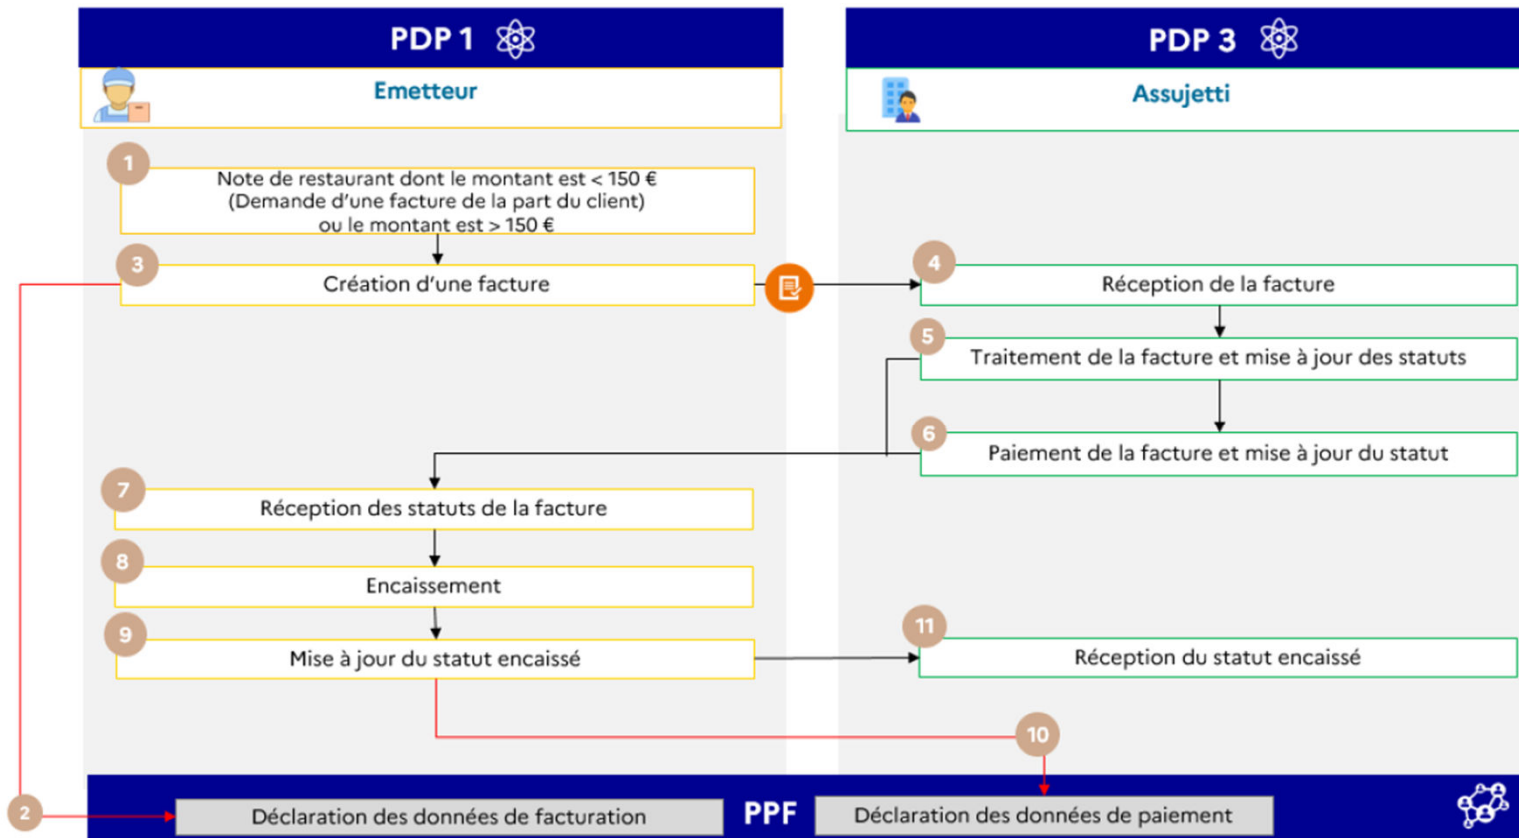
PDP 1

Emetteur

PDP 3

Assujetti

1
Note de restaurant dont le montant est < 150 €
(Demande d'une facture de la part du client)
ou le montant est > 150 €

3
Création d'une facture

4
Réception de la facture

5
Traitement de la facture et mise à jour des statuts

6
Paiement de la facture et mise à jour du statut

7
Réception des statuts de la facture

8
Encaissement

9
Mise à jour du statut encaissé

11
Réception du statut encaissé

10

2
Déclaration des données de facturation

PPF

Déclaration des données de paiement